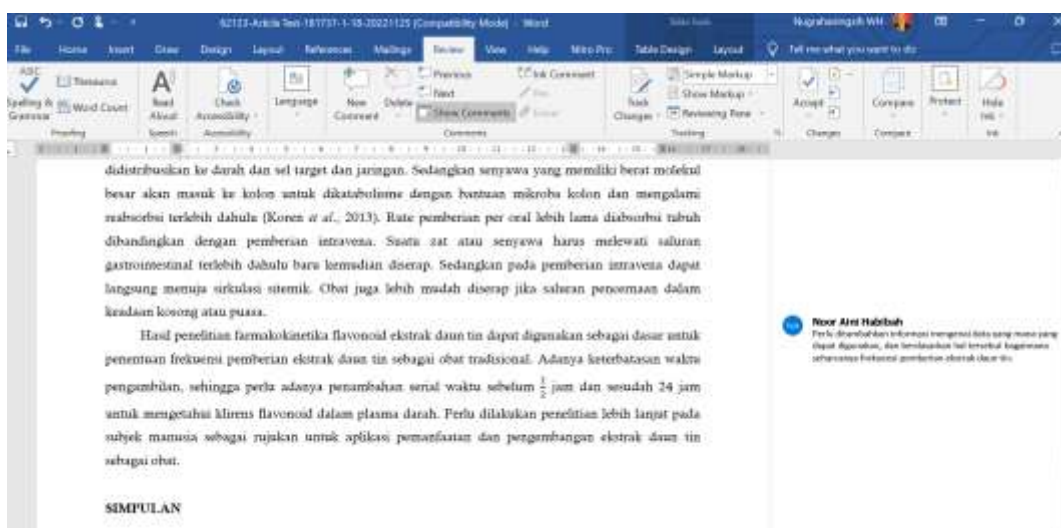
62123-Article Text-181737-1-18-20221125 [Compatibility Mode] - Word

Table Tools

Nugrahaningsih WH

File Home Insert Draw Design Layout References Mailings Review View Help Nitro Pro Table Design Layout Tell me what you want to do

Spelling & Grammar Thesaurus Word Count Proofing Read Aloud Speech Check Accessibility Accessibility Language New Comment Delete Previous Next Show Comments Comments Ink Comment Track Changes Simple Markup Show Markup Reviewing Pane Tracking Accept Changes Compare Compare Protect Hide Ink Ink

didistribusikan ke darah dan sel target dan jaringan. Sedangkan senyawa yang memiliki berat molekul besar akan masuk ke kolon untuk dikatabolisme dengan bantuan mikroba kolon dan mengalami reabsorbsi terlebih dahulu (Koren et al., 2013). Rute pemberian per oral lebih lama diabsorbsi tubuh dibandingkan dengan pemberian intravena. Suatu zat atau senyawa harus melewati saluran gastrointestinal terlebih dahulu baru kemudian diserap. Sedangkan pada pemberian intravena dapat langsung menuju sirkulasi sitemik. Obat juga lebih mudah diserap jika saluran pencernaan dalam keadaan kosong atau puasa.

Hasil penelitian farmakokinetika flavonoid ekstrak daun tin dapat digunakan sebagai dasar untuk penentuan frekuensi pemberian ekstrak daun tin sebagai obat tradisional. Adanya keterbatasan waktu pengambilan, sehingga perlu adanya penambahan serial waktu sebelum $\frac{1}{2}$ jam dan sesudah 24 jam untuk mengetahui klirens flavonoid dalam plasma darah. Perlu dilakukan penelitian lebih lanjut pada subjek manusia sebagai rujukan untuk aplikasi pemanfaatan dan pengembangan ekstrak daun tin sebagai obat.

SIMPULAN

Noor Aini Habibah
Perlu ditambahkan informasi mengenai data yang mana yang dapat digunakan, dan berdasarkan hal tersebut bagaimana seharusnya frekuensi pemberian ekstrak daun tin.